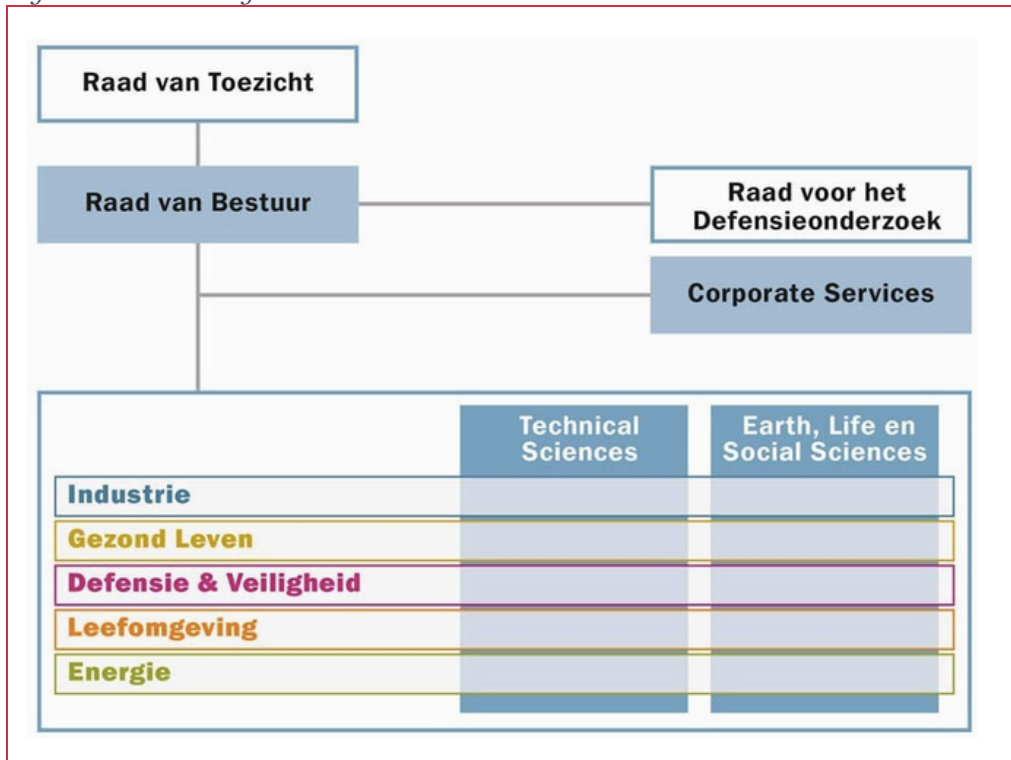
Raad van Toezicht

Raad van Bestuur

Raad voor het Defensieonderzoek

Corporate Services

Technical Sciences

Earth, Life en Social Sciences

Industrie

Gezond Leven

Defensie & Veiligheid

Leefomgeving

Energie